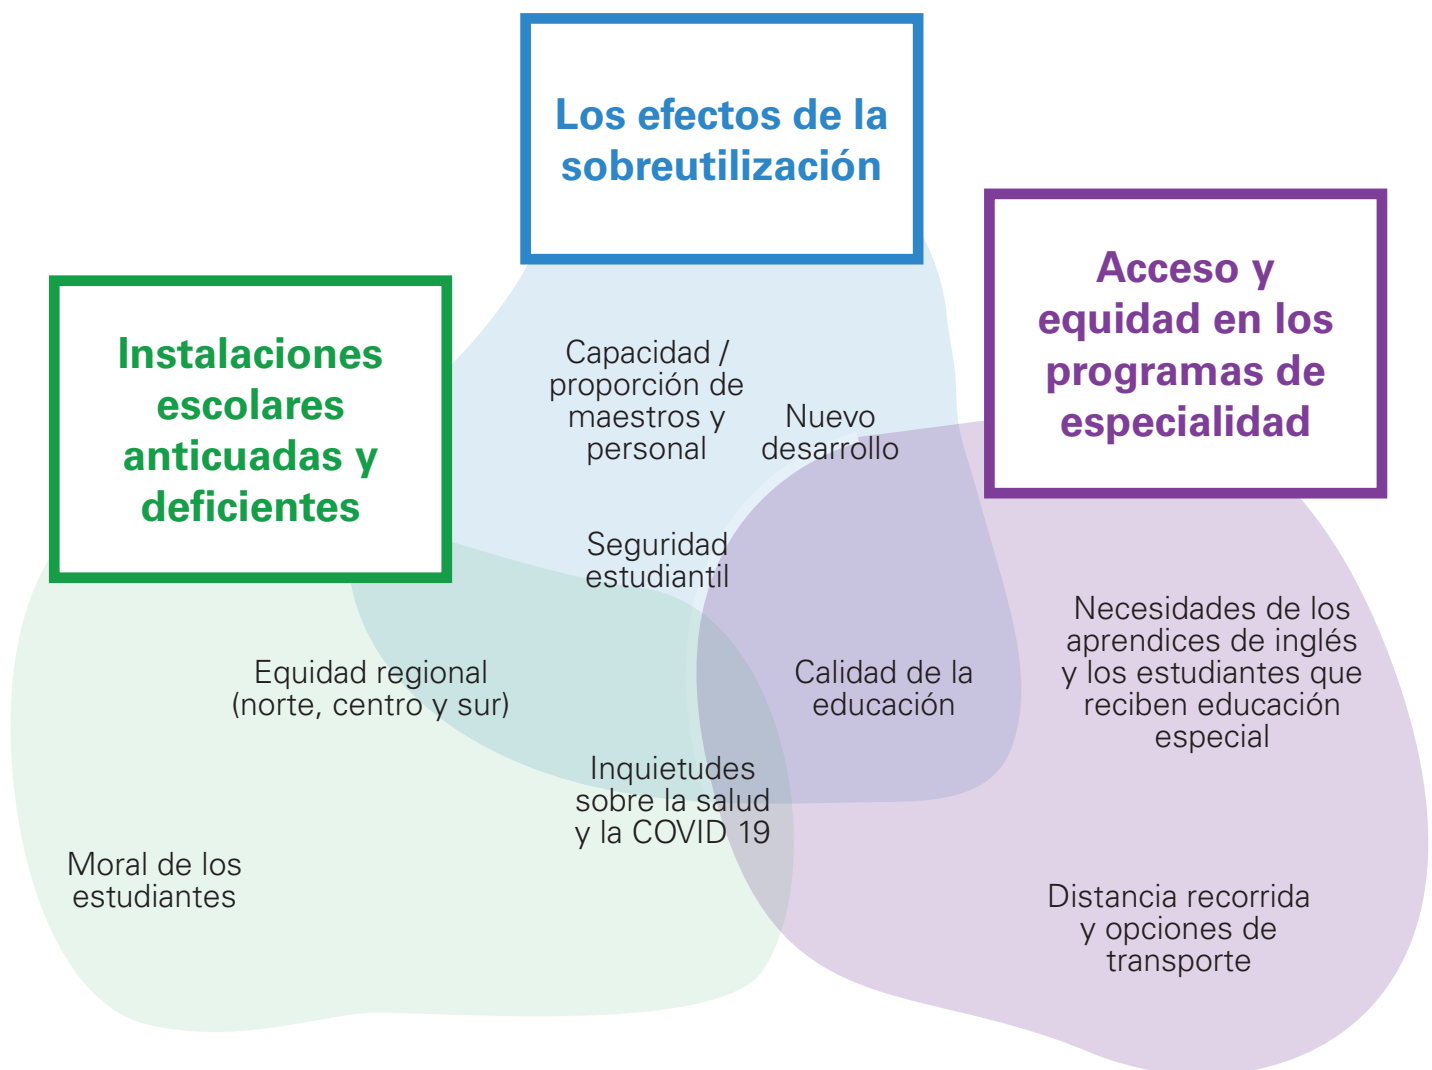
Los efectos de la sobreutilización

Acceso y equidad en los programas de especialidad

Instalaciones escolares anticuadas y deficientes

Capacidad / proporción de maestros y personal

Nuevo desarrollo

Seguridad estudiantil

Necesidades de los aprendices de inglés y los estudiantes que reciben educación especial

Equidad regional (norte, centro y sur)

Calidad de la educación

Inquietudes sobre la salud y la COVID 19

Moral de los estudiantes

Distancia recorrida y opciones de transporte